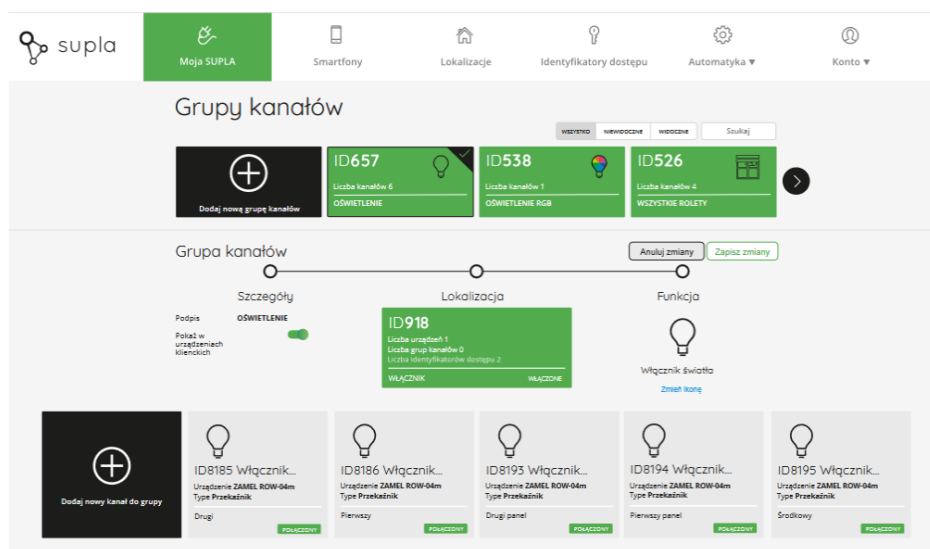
supla

Moja SUPLA

Smartfony

Lokalizacje

Identyfikatory dostępu

Automatyka ▾

Konto ▾

Grupy kanałów

WSZYSTKO | NIEWIDOCZNE | WIDOCZNE | Szukaj

Dodaj nową grupę kanałów

ID657
Liczba kanałów 6
OŚWIETLENIE

ID538
Liczba kanałów 1
OŚWIETLENIE RGB

ID526
Liczba kanałów 4
WSZYSTKIE ROLETY

Grupa kanałów

Anuluj zmiany | Zapisz zmiany

Szczegóły

Podpis OŚWIETLENIE

Pokaż w urządzeniach klienckich

Lokalizacja

ID918
Liczba urządzeń 1
Liczba grup kanałów 0
Liczba identyfikatorów dostępu 2
WŁĄCZNIK WŁĄCZONE

Funkcja

Włącznik światła

Zmień ikonę

Dodaj nowy kanał do grupy

ID8185 Włącznik...
Urządzenie ZAMEL ROW-04m
Type Przekaźnik
Drugi
POŁĄCZONY

ID8186 Włącznik...
Urządzenie ZAMEL ROW-04m
Type Przekaźnik
Pierwszy
POŁĄCZONY

ID8193 Włącznik...
Urządzenie ZAMEL ROW-04m
Type Przekaźnik
Drugi panel
POŁĄCZONY

ID8194 Włącznik...
Urządzenie ZAMEL ROW-04m
Type Przekaźnik
Pierwszy panel
POŁĄCZONY

ID8195 Włącznik...
Urządzenie ZAMEL ROW-04m
Type Przekaźnik
Środkowy
POŁĄCZONY